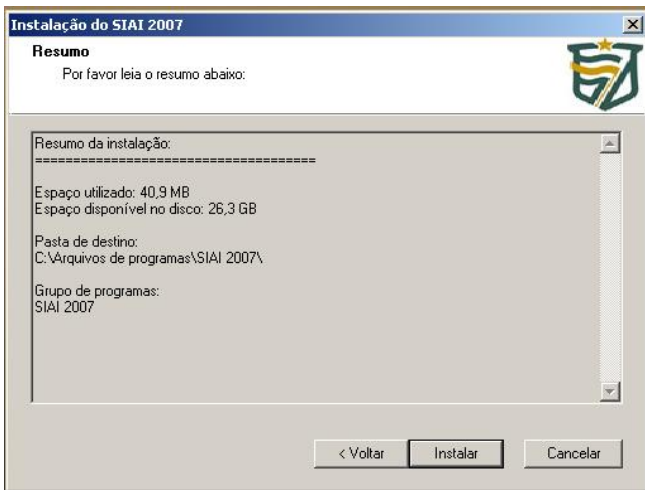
Instalação do SIAI 2007

Resumo

Por favor leia o resumo abaixo:

Resumo da instalação:
=====================================

Espaço utilizado: 40,9 MB
Espaço disponível no disco: 26,3 GB

Pasta de destino:
C:\Arquivos de programas\SIAI 2007\

Grupo de programas:
SIAI 2007

< Voltar
Instalar
Cancelar